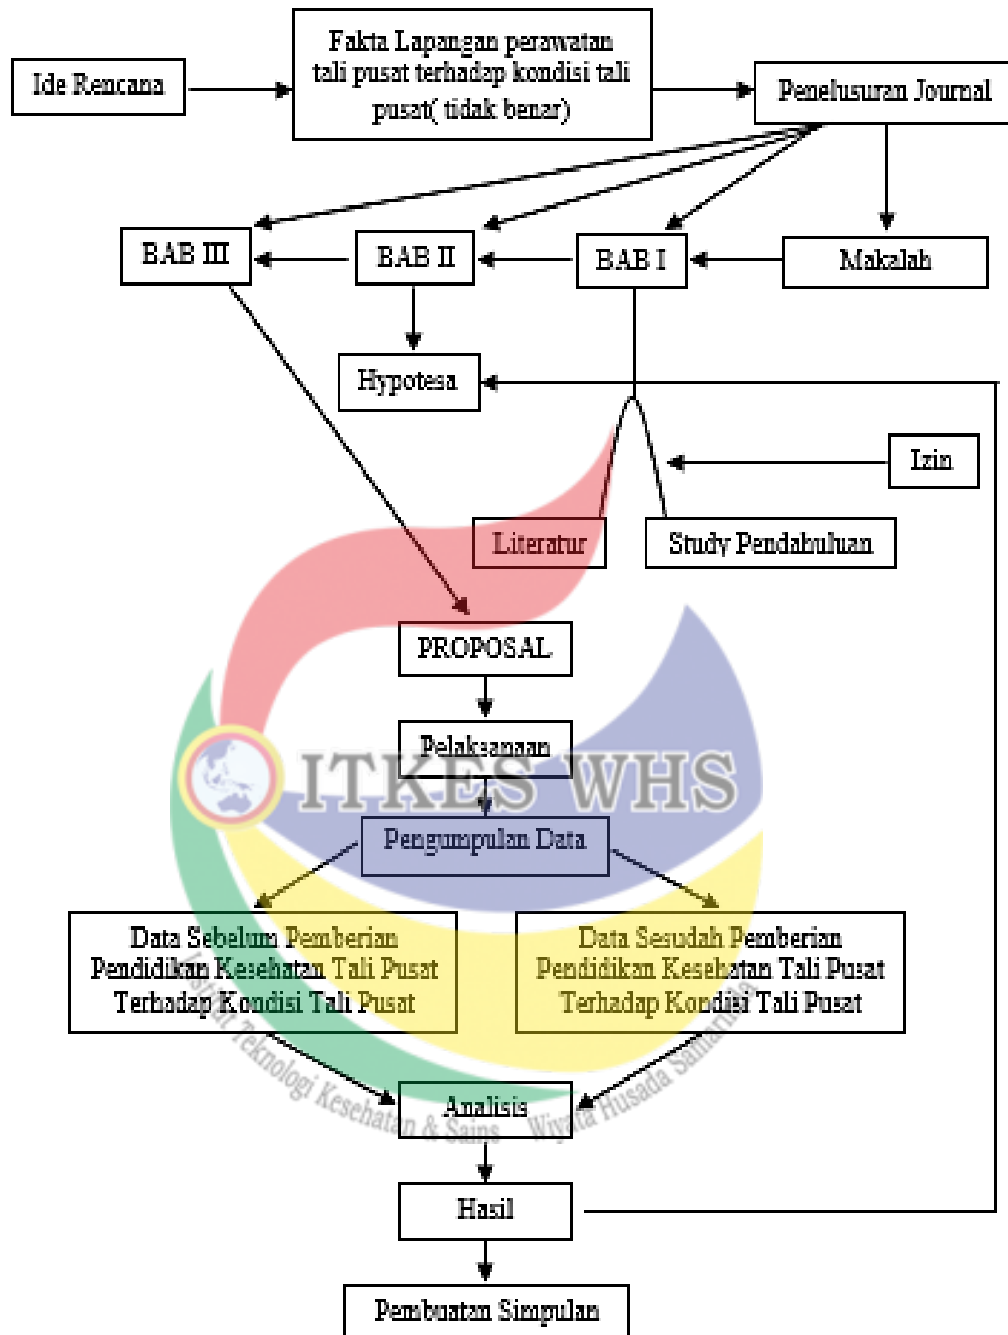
Ide Rencana

Fakta Lapangan perawatan tali pusat terhadap kondisi tali pusat( tidak benar)

Penelusuran Journal

BAB III

BAB II

BAB I

Makalah

Hypotesa

Izin

Literatur

Study Pendahuluan

PROPOSAL

Pelaksanaan

ITKES WHS

Pengumpulan Data

Data Sebelum Pemberian Pendidikan Kesehatan Tali Pusat Terhadap Kondisi Tali Pusat

Data Sesudah Pemberian Pendidikan Kesehatan Tali Pusat Terhadap Kondisi Tali Pusat

Institut Teknologi Kesehatan & Sains Wiyata Husada Samarinda

Analisis

Hasil

Pembuatan Simpulan